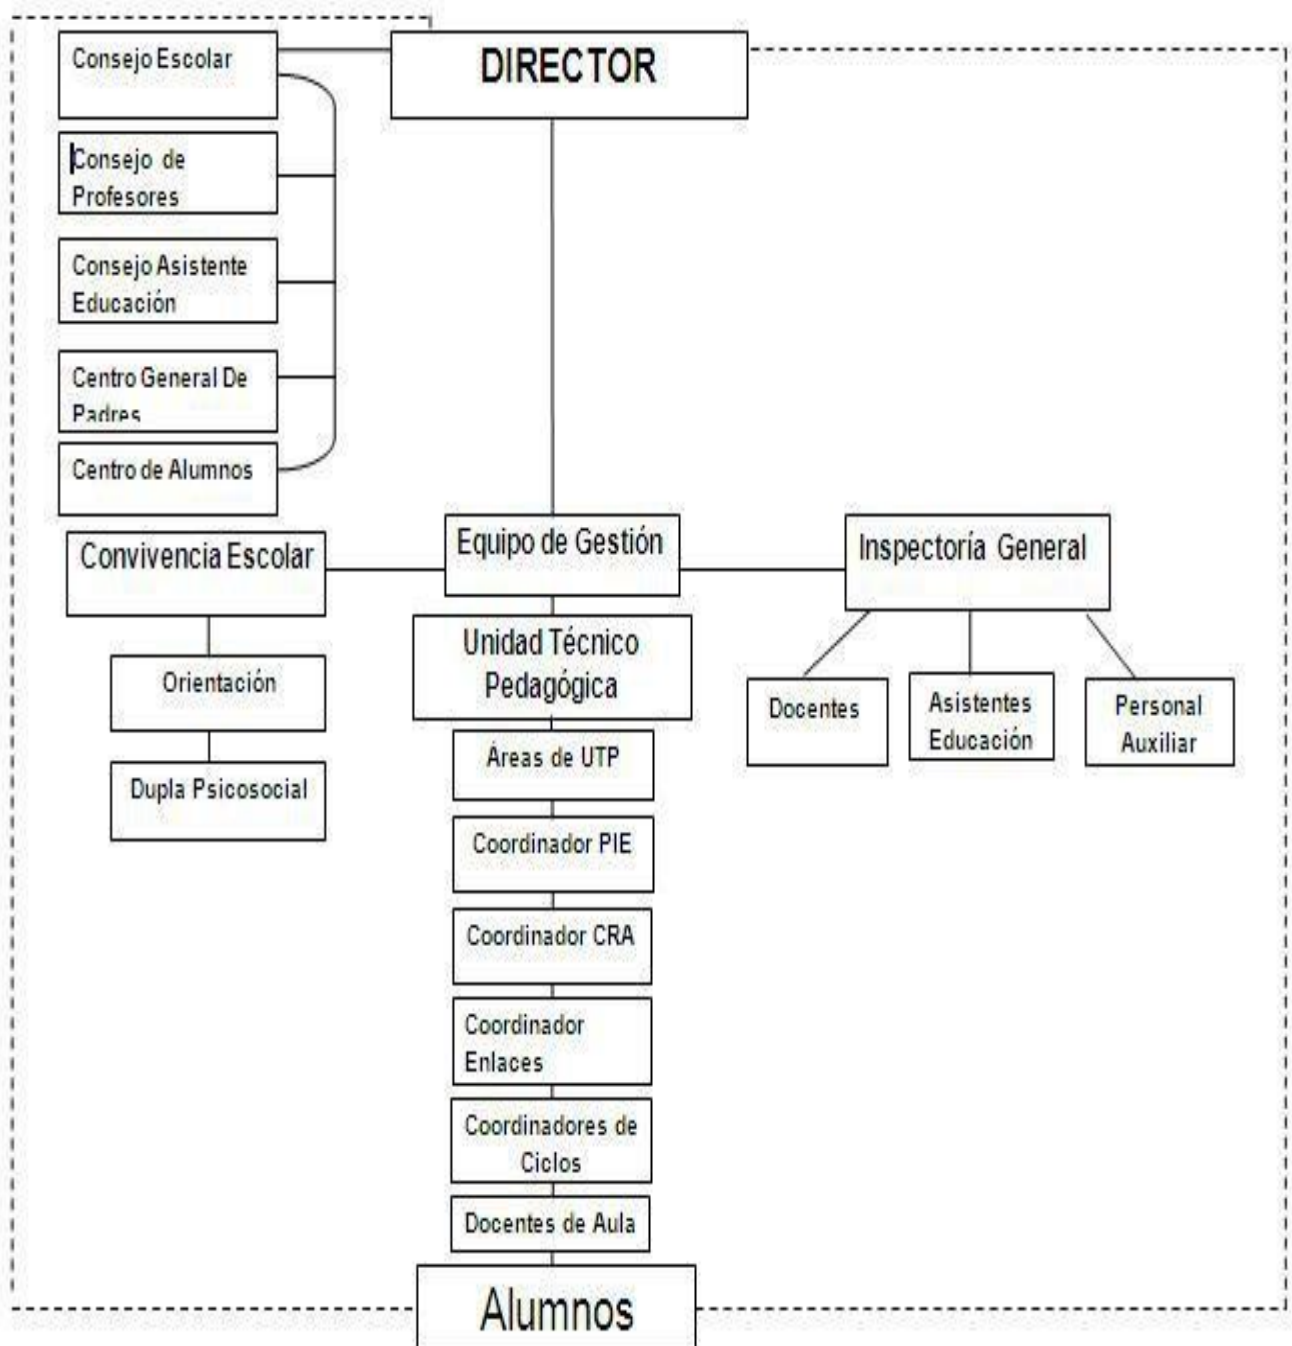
Consejo Escolar

DIRECTOR

Consejo de Profesores

Consejo Asistente Educación

Centro General De Padres

Centro de Alumnos

Convivencia Escolar

Equipo de Gestión

Inspectoría General

Orientación

Unidad Técnico Pedagógica

Docentes

Asistentes Educación

Personal Auxiliar

Dupla Psicosocial

Áreas de UTP

Coordinador PIE

Coordinador CRA

Coordinador Enlaces

Coordinadores de Ciclos

Docentes de Aula

Alumnos